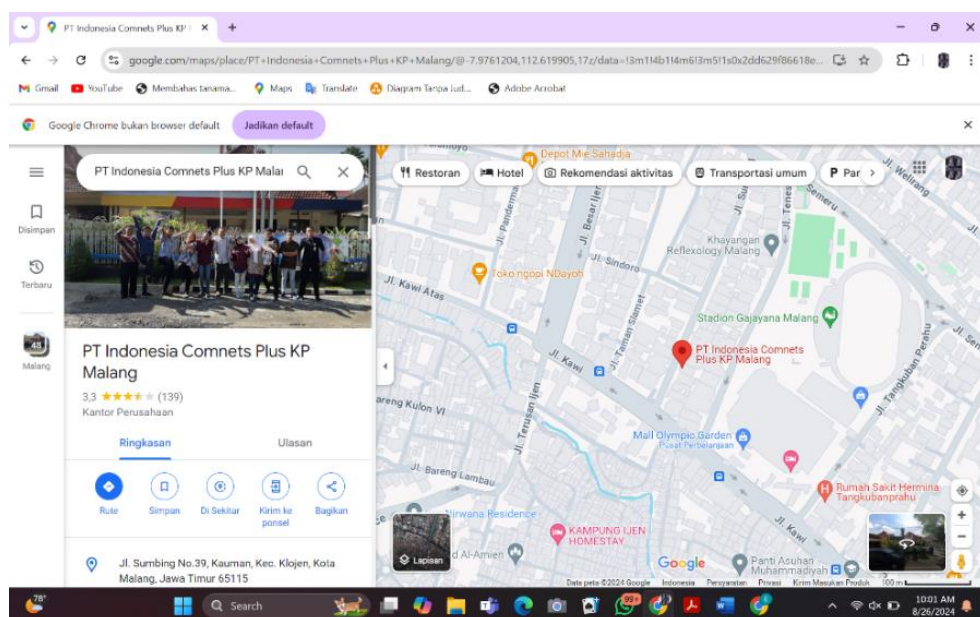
PT Indonesia Comnets Plus KP ×
+
google.com/maps/place/PT+Indonesia+Comnets+Plus+KP+Malang/@-7.9761204,112.619905,17z/data=!3m1!4b1!4m6!3m5!1s0x2dd629f86618e...
Gmail YouTube Membahas tanama... Maps Translate Diagram Tanpa Jud... Adobe Acrobat
Google Chrome bukan browser default Jadikan default
Disimpan
Terbaru
Malang
PT Indonesia Comnets Plus KP Malai
Restoran Hotel Rekomendasi aktivitas Transportasi umum Par
PT Indonesia Comnets Plus KP Malang
3,3 ★★★★★ (139)
Kantor Perusahaan
Ringkasan Ulasan
Rute Simpan Di Sekitar Kirim ke ponsel Bagikan
Jl. Sumbing No.39, Kauman, Kec. Klojen, Kota Malang, Jawa Timur 65115
Depot Mie Sahadja
Jl. Pandermań
Jl. Besar Ijen
Jl. Tenes
Semeru
Jl. Welirang
Khayangan Reflexology Malang
Jl. Sindoro
Toko ngopi NDayoh
Jl. Kawi Atas
Stadion Gajayana Malang
Jl. Taman Slamet
PT Indonesia Comnets Plus KP Malang
Jl. Kawi
Jl. Tangkuban Perahu
areng Kulon VI
Jl. Terusan Ijen
Mall Olympic Garden
Pusat Perbelanjaan
Jl. Bareng Lambau
Rumah Sakit Hermina Tangkubanprahu
Nirwana Residence
KAMPUNG IJEN HOMESTAY
Lapisan
d Al-Amien
Google
Panti Asuhan Muhammadiyah
Jl. Kawi
Data peta ©2024 Google Indonesia Persyaratan Privasi Kirim Masukan Produk 100 m
78°
Search
99+
10:01 AM
8/26/2024